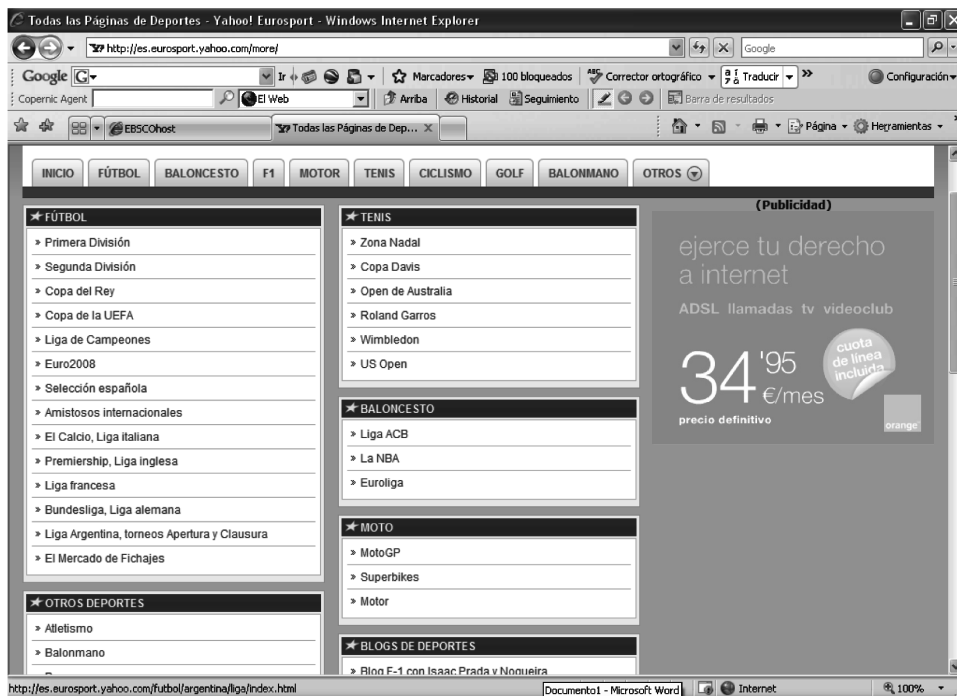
Todas las Páginas de Deportes - Yahoo! Eurosport - Windows Internet Explorer

http://es.eurosport.yahoo.com/more/

Google

Google G Ir Marcadores 100 bloqueados Corrector ortográfico Traducir » Configuración

Copernic Agent El Web Arriba Historial Seguimiento Barra de resultados

EBSCOhost Todas las Páginas de Dep... Página Herramientas

INICIO FÚTBOL BALONCESTO F1 MOTOR TENIS CICLISMO GOLF BALONMANO OTROS

FÚTBOL
» Primera División
» Segunda División
» Copa del Rey
» Copa de la UEFA
» Liga de Campeones
» Euro2008
» Selección española
» Amistosos internacionales
» El Calcio, Liga italiana
» Premiership, Liga inglesa
» Liga francesa
» Bundesliga, Liga alemana
» Liga Argentina, torneos Apertura y Clausura
» El Mercado de Fichajes

OTROS DEPORTES
» Atletismo
» Balonmano

TENIS
» Zona Nadal
» Copa Davis
» Open de Australia
» Roland Garros
» Wimbledon
» US Open

BALONCESTO
» Liga ACB
» La NBA
» Euroliga

MOTO
» MotoGP
» Superbikes
» Motor

BLOGS DE DEPORTES
» Blog F-1 con Isaac Prada y Nogueira

(Publicidad)
ejerce tu derecho a internet
ADSL llamadas tv videoclub
34'95 €/mes
cuota de línea incluida
precio definitivo
orange

http://es.eurosport.yahoo.com/futbol/argentina/liga/index.html Documento1 - Microsoft Word Internet 100%